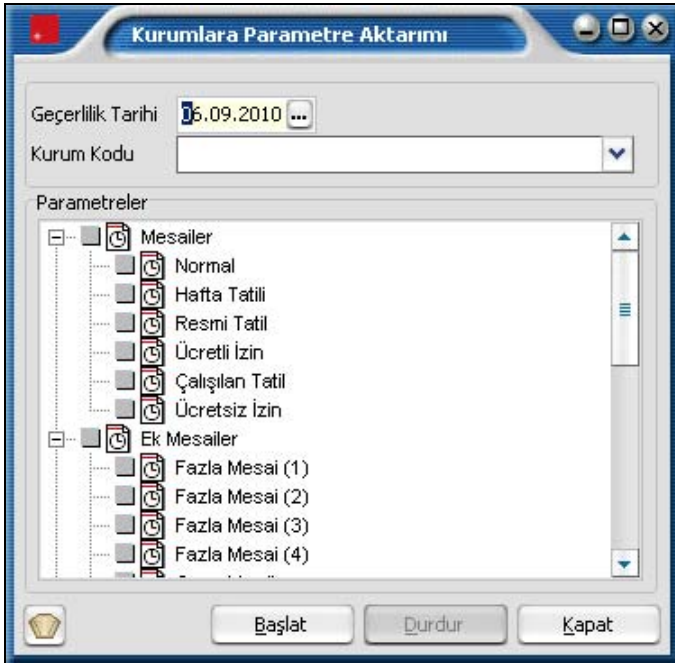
Kurumlara Parametre Aktarımı

Geçerlilik Tarihi 06.09.2010 ...
Kurum Kodu

Parametreler
Mesailer
Normal
Hafta Tatili
Resmi Tatil
Ücretli İzin
Çalışılan Tatil
Ücretsiz İzin
Ek Mesailer
Fazla Mesai (1)
Fazla Mesai (2)
Fazla Mesai (3)
Fazla Mesai (4)
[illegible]

Başlat
Durdur
Kapat